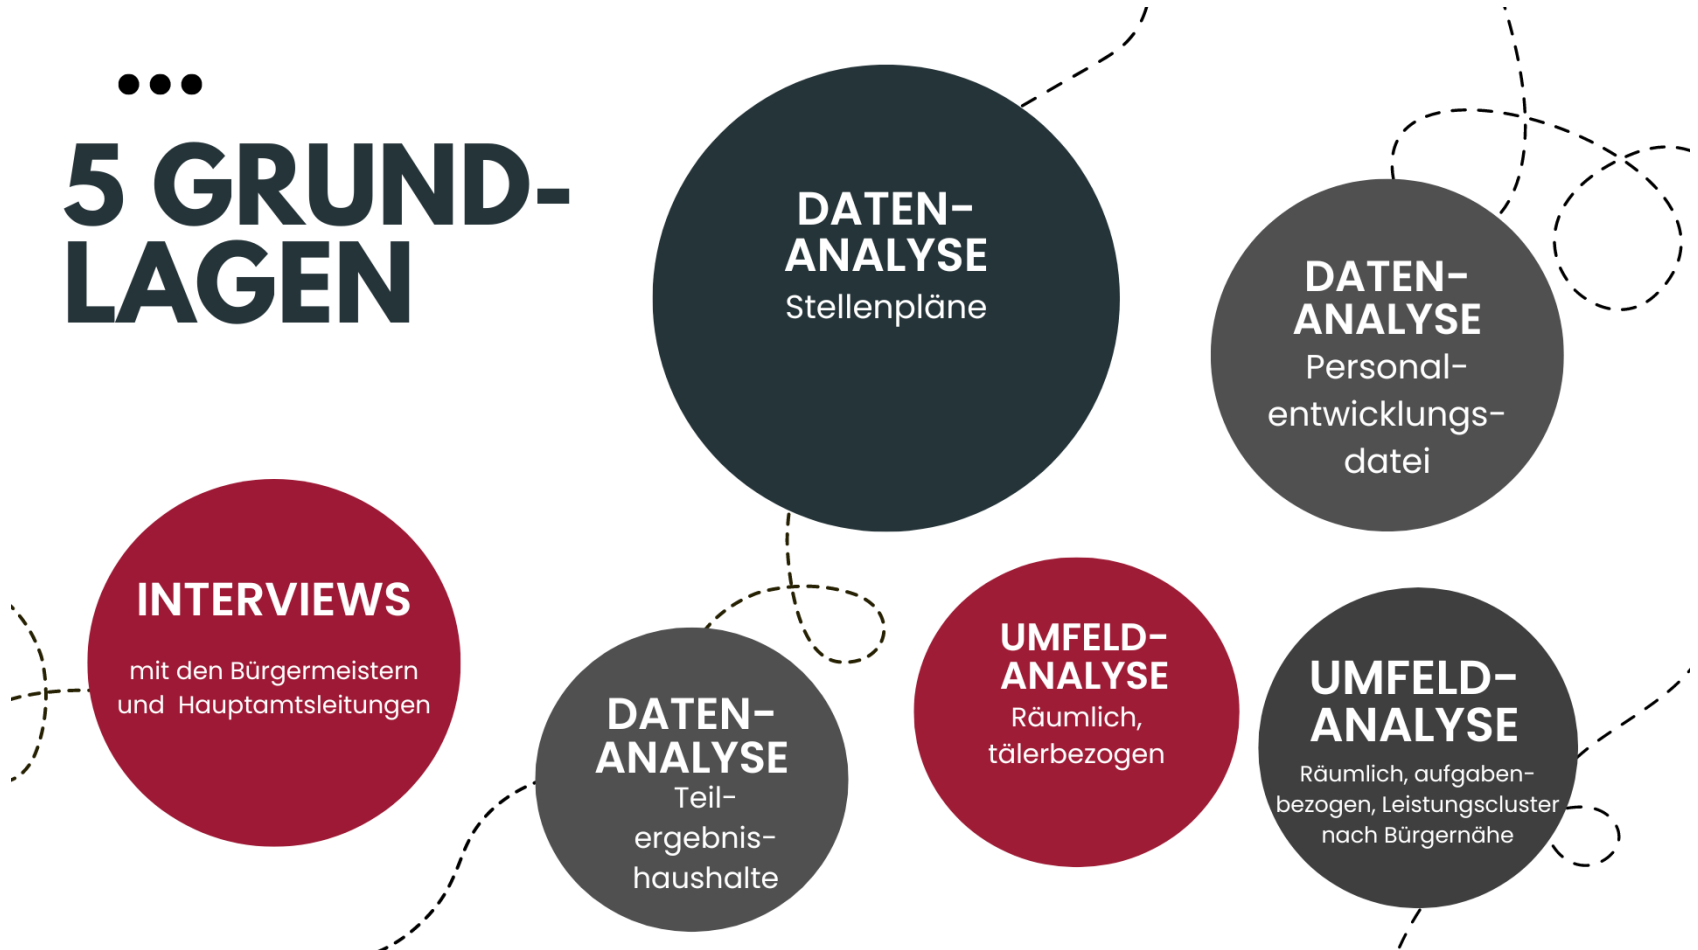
5 GRUNDLAGEN

DATEN-ANALYSE
Stellenpläne

DATEN-ANALYSE
Personal-entwicklungsdatei

INTERVIEWS
mit den Bürgermeistern und Hauptamtsleitungen

DATEN-ANALYSE
Teilergebnishaushalte

UMFELD-ANALYSE
Räumlich, tälerbezogen

UMFELD-ANALYSE
Räumlich, aufgabenbezogen, Leistungscluster nach Bürgernähe